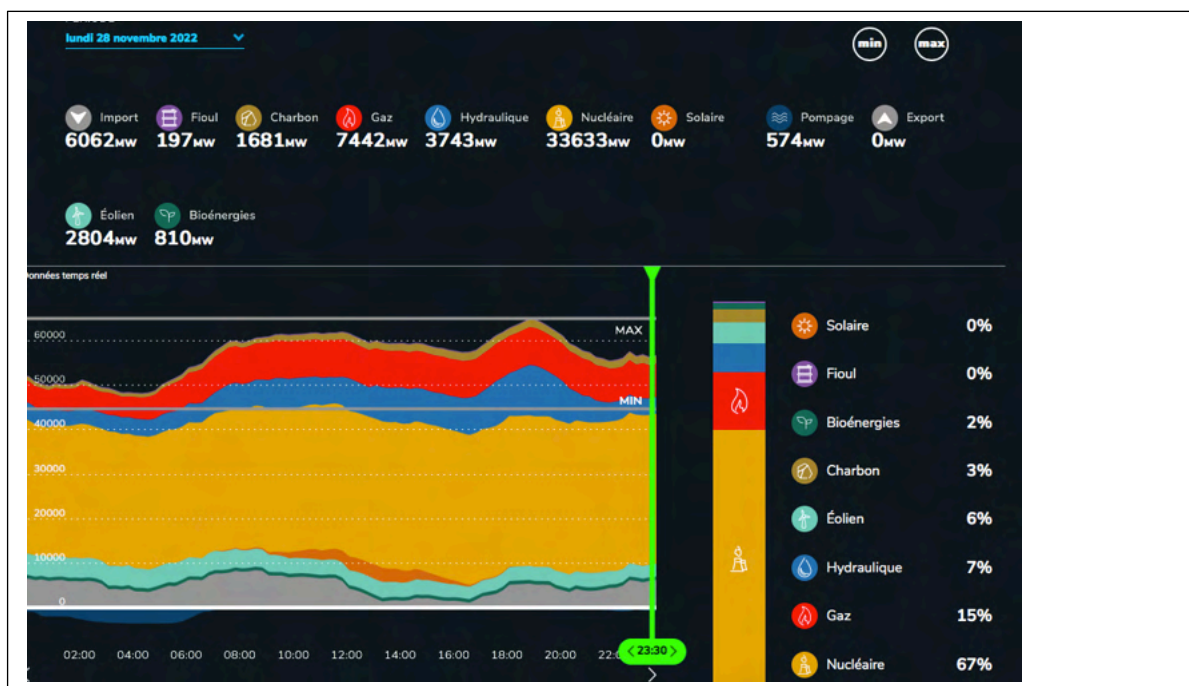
lundi 28 novembre 2022

min max

Import 6062MW
Fioul 197MW
Charbon 1681MW
Gaz 7442MW
Hydraulique 3743MW
Nucléaire 33633MW
Solaire 0MW
Pompage 574MW
Export 0MW
Éolien 2804MW
Bioénergies 810MW

Données temps réel

60000
50000
40000
30000
20000
10000
0
MAX
MIN

02:00 04:00 06:00 08:00 10:00 12:00 14:00 16:00 18:00 20:00 22:
23:30

| | |
|---|---|
| Solaire | 0% |
| Fioul | 0% |
| Bioénergies | 2% |
| Charbon | 3% |
| Éolien | 6% |
| Hydraulique | 7% |
| Gaz | 15% |
| Nucléaire | 67% |